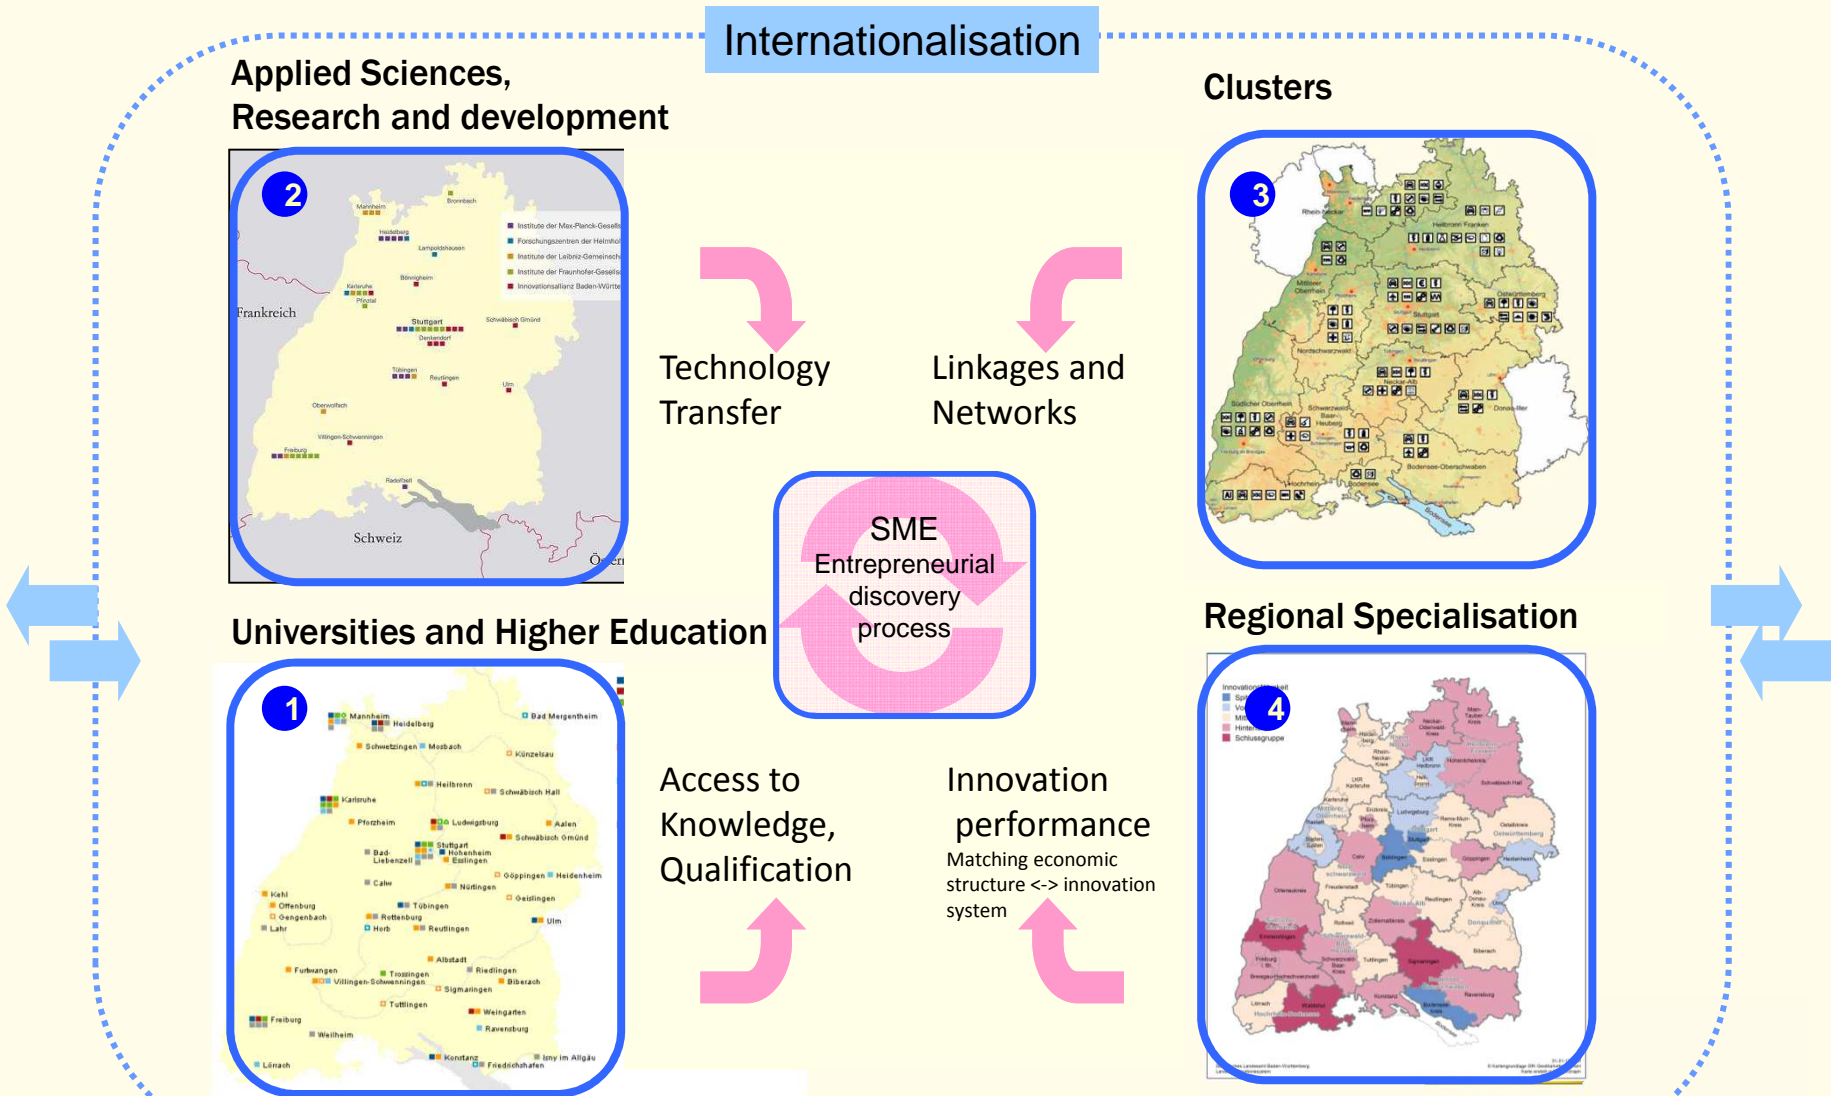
Internationalisation

Applied Sciences, Research and development

2

Mannheim
Heidelberg
Lampoldshausen
Bronnbach
Institute der Max-Planck-Gesell
Forschungszentren der Helmhol
Institute der Leibniz-Gemeinsch
Institute der Fraunhofer-Gesells
Innovationsallianz Baden-Württ
Frankreich
Karlsruhe
Pfinztal
Bönnigheim
Stuttgart
Ostfildern
Schwäbisch Gmünd
Tübingen
Reutlingen
Ulm
Oberwolfach
Villingen-Schwenningen
Freiburg
Radolfzell
Schweiz

Clusters

3

Technology Transfer

Linkages and Networks

SME Entrepreneurial discovery process

Universities and Higher Education

1

Mannheim
Heidelberg
Bad Mergentheim
Schwetzingen
Mosbach
Künzelsau
Heilbronn
Schwäbisch Hall
Karlsruhe
Pforzheim
Ludwigsburg
Aalen
Schwäbisch Gmünd
Stuttgart
Hohenheim
Esslingen
Bad-Liebenzell
Calw
Göppingen
Heidenheim
Nürtingen
Geislingen
Kehl
Offenburg
Gengenbach
Lahr
Tübingen
Rottenburg
Horb
Reutlingen
Ulm
Albstadt
Furtwangen
Trossingen
Villingen-Schwenningen
Riedlingen
Biberach
Sigmaringen
Tuttlingen
Weingarten
Ravensburg
Freiburg
Weilheim
Konstanz
Friedrichshafen
Isny im Allgäu
Lörrach

Access to Knowledge, Qualification

Innovation performance
Matching economic structure <-> innovation system

Regional Specialisation

4

Schlussgruppe